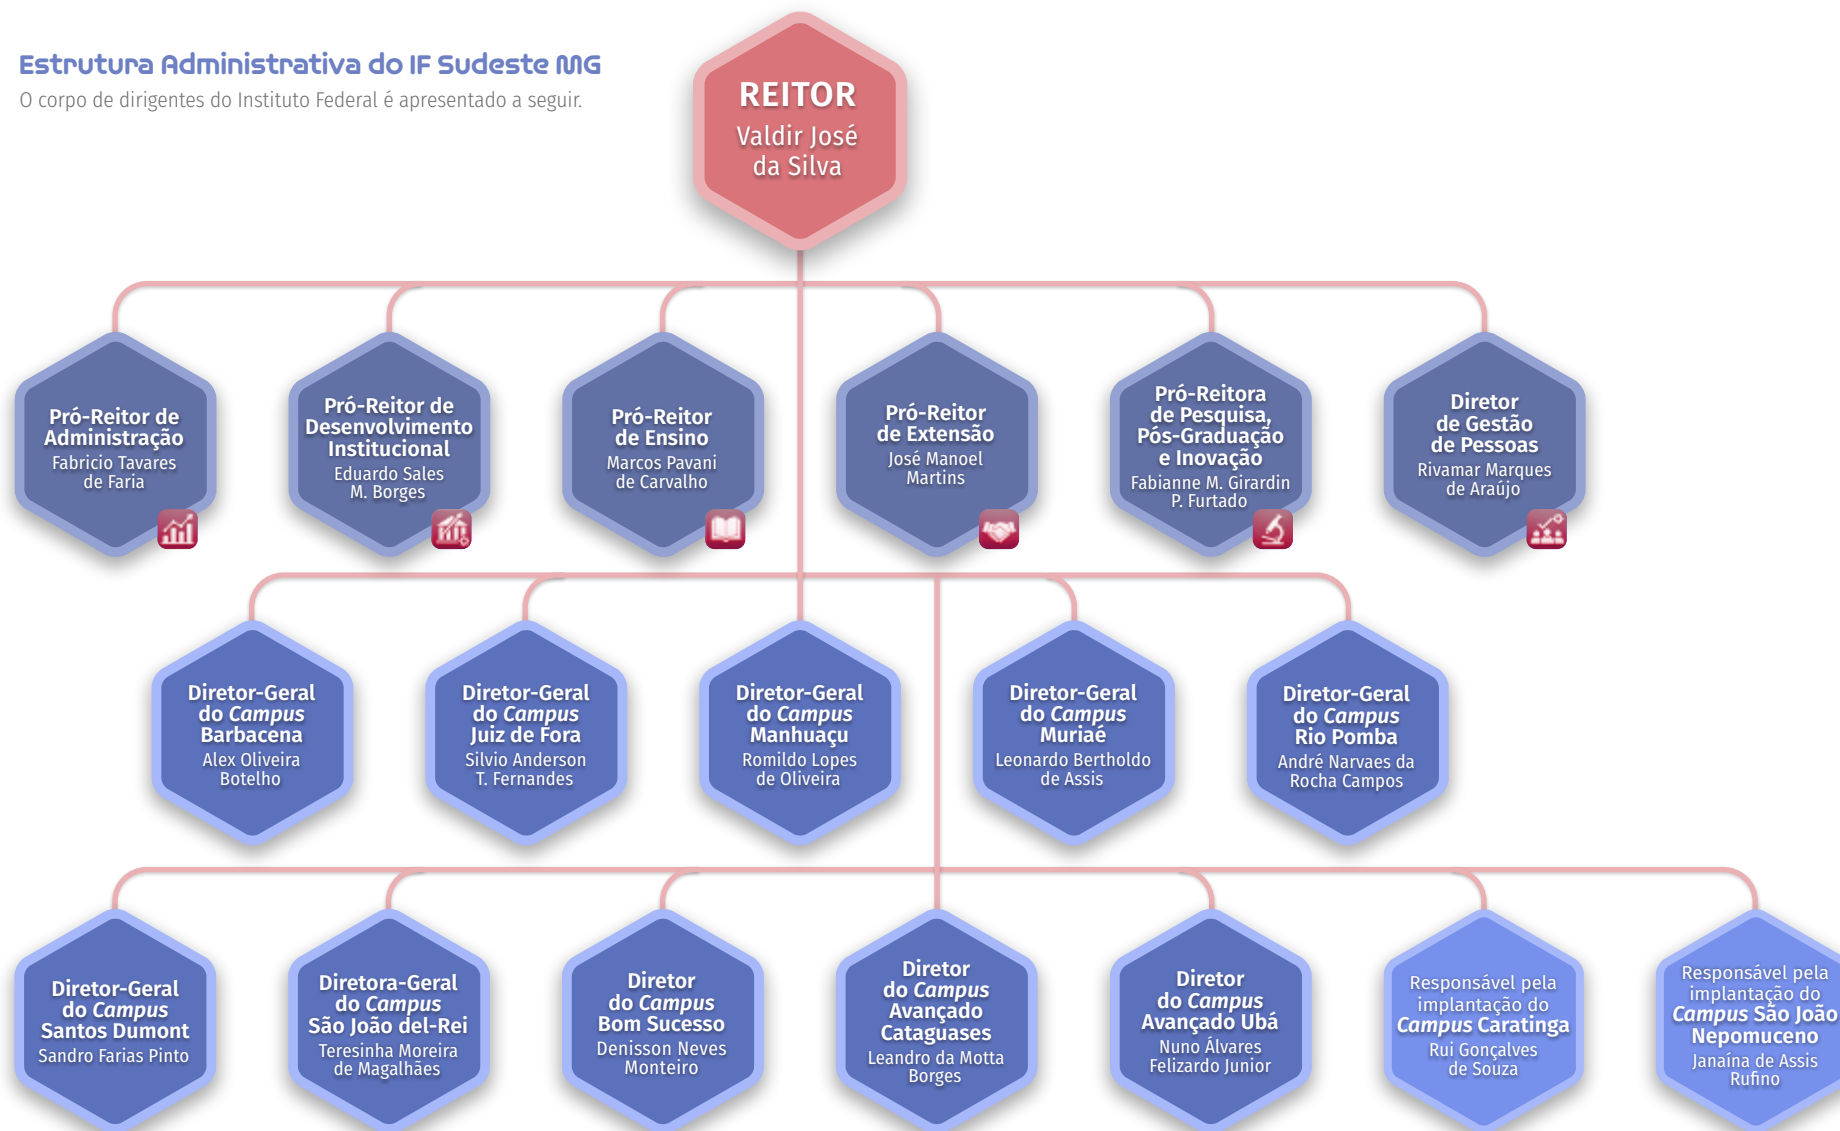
Estrutura Administrativa do IF Sudeste MG
O corpo de dirigentes do Instituto Federal é apresentado a seguir.

REITOR
Valdir José da Silva

Pró-Reitor de Administração
Fabricio Tavares de Faria

Pró-Reitor de Desenvolvimento Institucional
Eduardo Sales M. Borges

Pró-Reitor de Ensino
Marcos Pavani de Carvalho

Pró-Reitor de Extensão
José Manoel Martins

Pró-Reitora de Pesquisa, Pós-Graduação e Inovação
Fabianne M. Girardin P. Furtado

Diretor de Gestão de Pessoas
Rivamar Marques de Araújo

Diretor-Geral do *Campus* Barbacena
Alex Oliveira Botelho

Diretor-Geral do *Campus* Juiz de Fora
Silvio Anderson T. Fernandes

Diretor-Geral do *Campus* Manhuaçu
Romildo Lopes de Oliveira

Diretor-Geral do *Campus* Muriaé
Leonardo Bertholdo de Assis

Diretor-Geral do *Campus* Rio Pomba
André Narvaes da Rocha Campos

Diretor-Geral do *Campus* Santos Dumont
Sandro Farias Pinto

Diretora-Geral do *Campus* São João del-Rei
Teresinha Moreira de Magalhães

Diretor do *Campus* Bom Sucesso
Denisson Neves Monteiro

Diretor do *Campus* Avançado Cataguases
Leandro da Motta Borges

Diretor do *Campus* Avançado Ubá
Nuno Álvares Felizardo Junior

Responsável pela implantação do *Campus* Caratinga
Rui Gonçalves de Souza

Responsável pela implantação do *Campus* São João Nepomuceno
Janaína de Assis Rufino